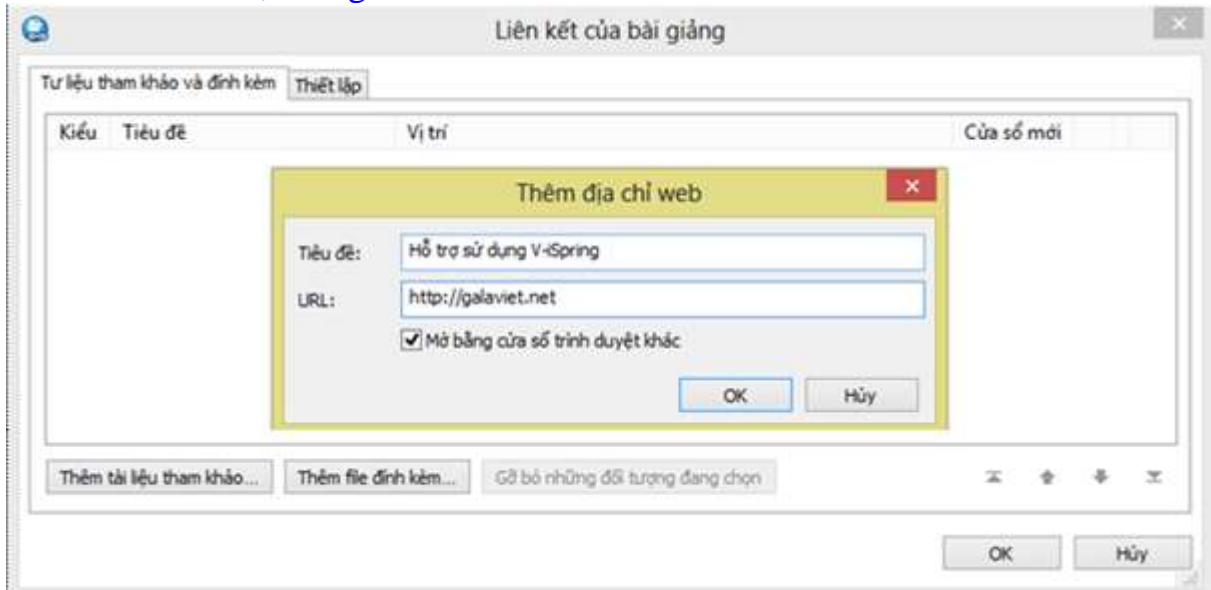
Liên kết của bài giảng

Tư liệu tham khảo và đính kèm | Thiết lập

| Kiểu | Tiêu đề | Vị trí | Cửa sổ mới |
|---|---|---|---|

Thêm địa chỉ web

Tiêu đề: Hỗ trợ sử dụng V-iSpring

URL: http://galaviet.net

Mở bằng cửa sổ trình duyệt khác

OK Hủy

Thêm tài liệu tham khảo... Thêm file đính kèm... Gỡ bỏ những đối tượng đang chọn

OK Hủy